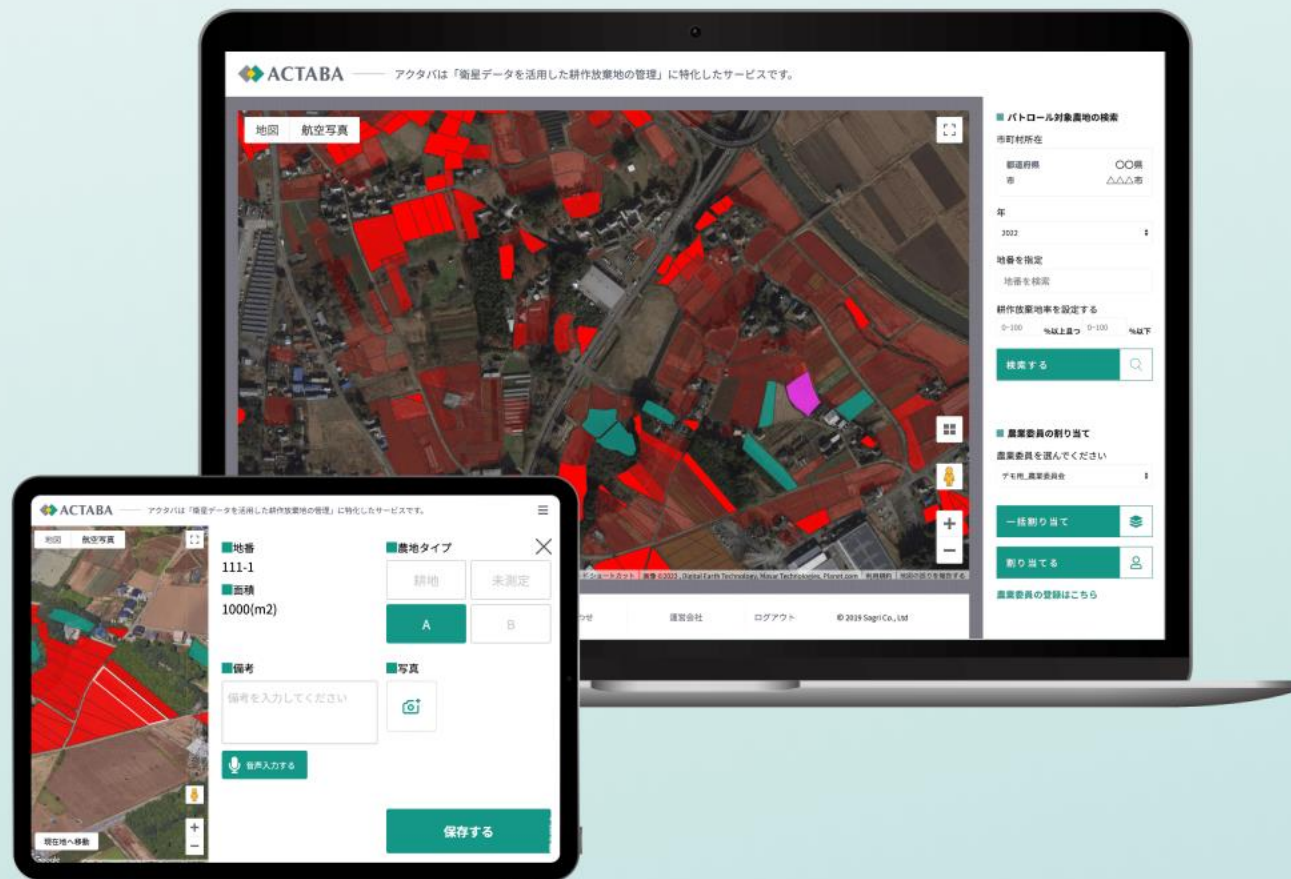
ACTABA アクタバは「衛星データを活用した耕作放棄地の管理」に特化したサービスです。

地図 航空写真

■ パトロール対象農地の検索
市町村所在
都道府県 ○○県
市 △△△市
年
2022
地番を指定
地番を検索
耕作放棄地率を設定する
0~100 %以上且つ 0~100 %以下
検索する

■ 農業委員の割り当て
農業委員を選んでください
デモ用_農業委員会
一括割り当て
割り当てる
農業委員の登録はこちら

キーボードショートカット 画像 ©2022 Digital Earth Technology, Maxar Technologies, Planet.com 利用規約 地図の誤りを報告する

わせ 運営会社 ログアウト © 2019 Sagri Co., Ltd

ACTABA アクタバは「衛星データを活用した耕作放棄地の管理」に特化したサービスです。

地図 航空写真
■地番
111-1
■面積
1000(m2)
■農地タイプ
耕地 未測定
A B
■備考
備考を入力してください
音声入力する
■写真
保存する
現在地へ移動